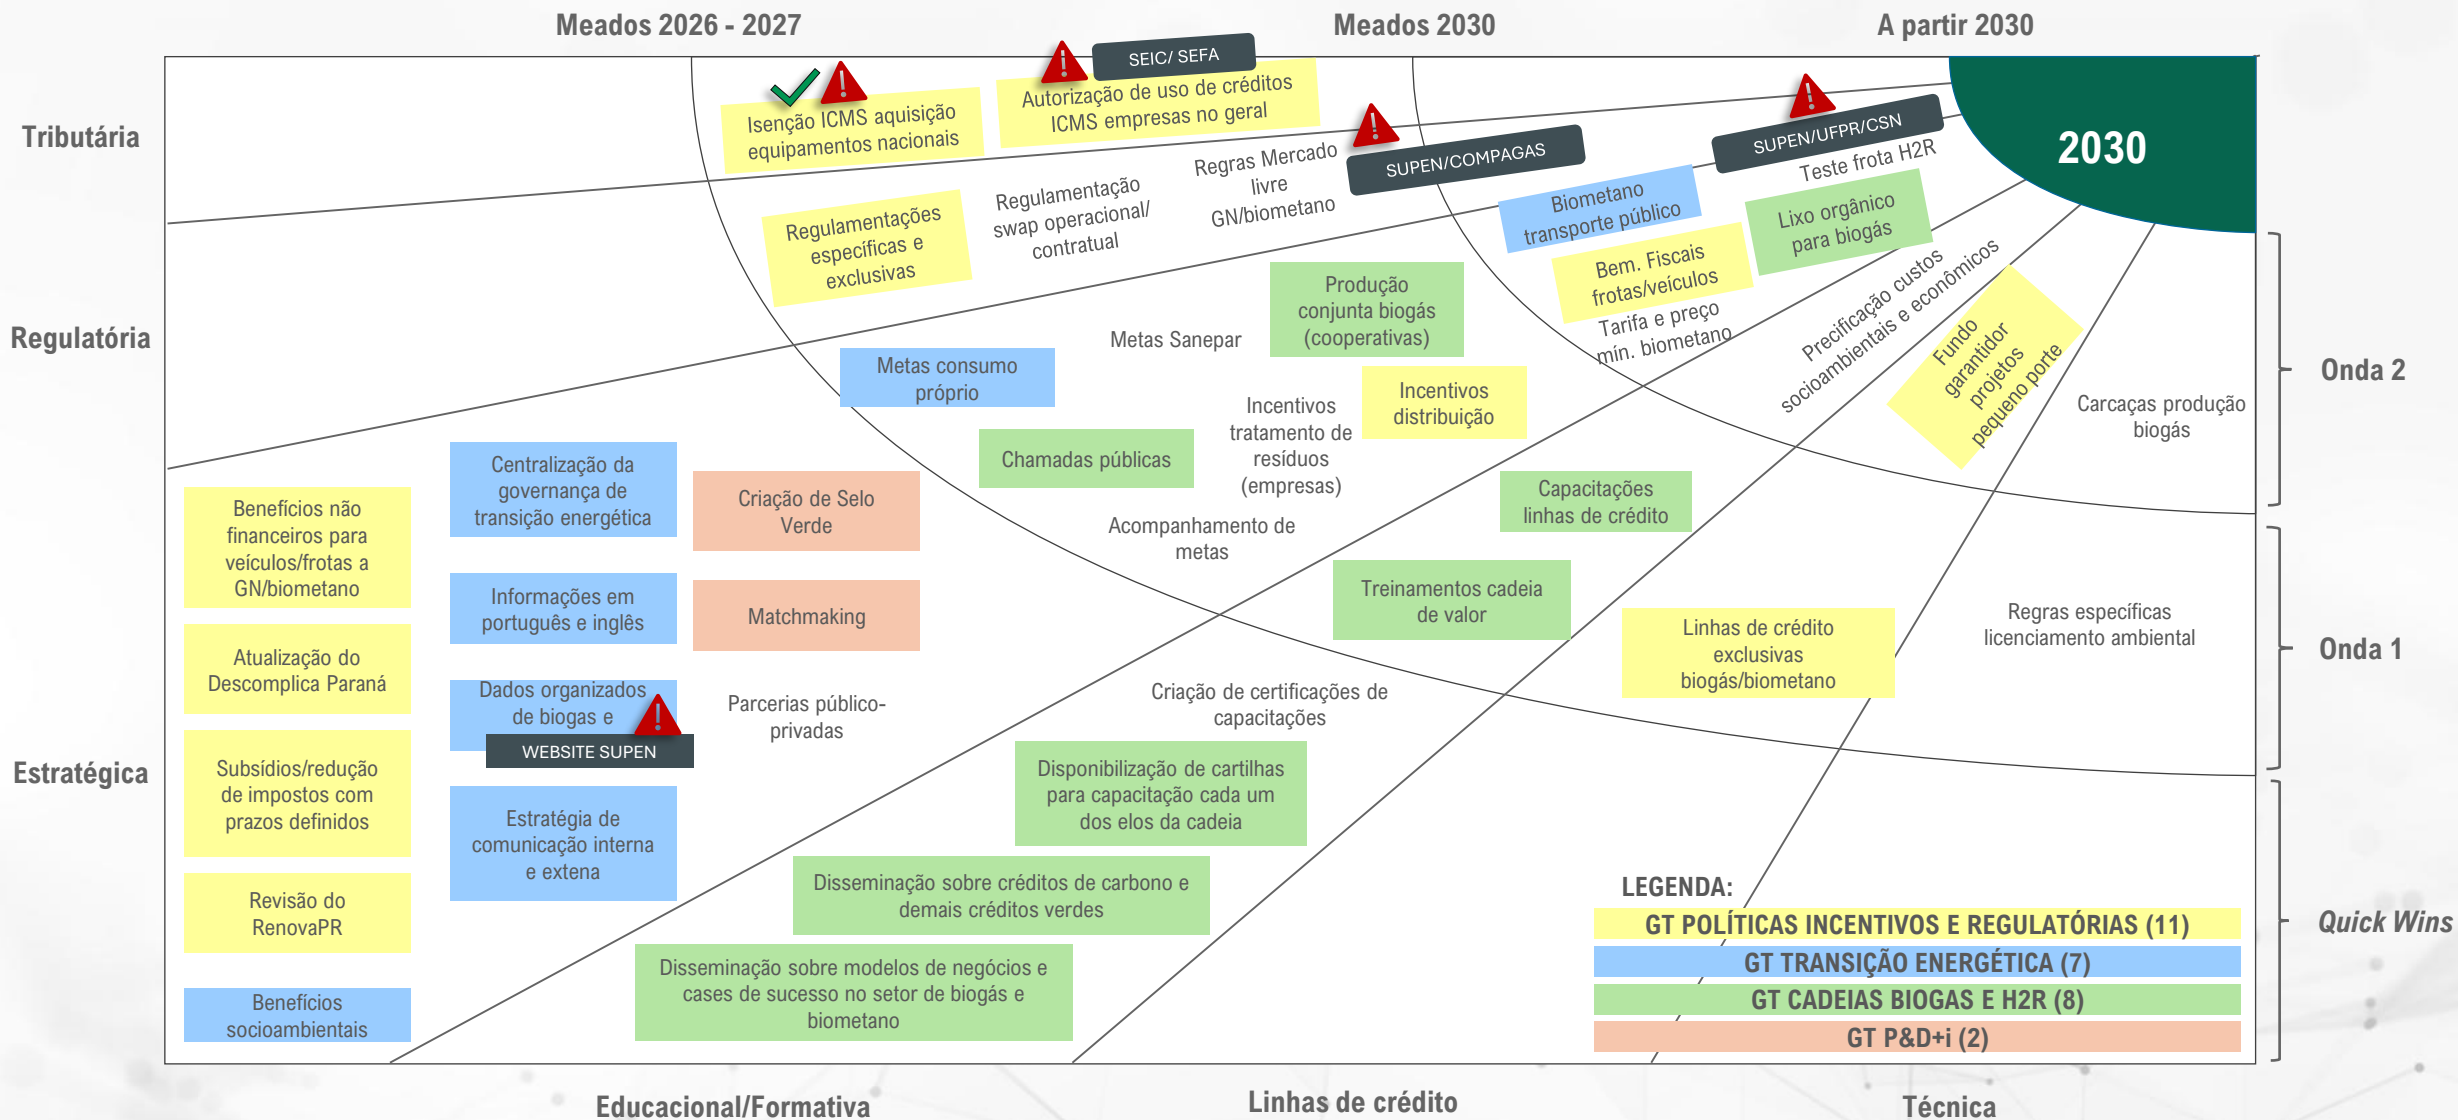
Meados 2026 - 2027

Meados 2030

A partir 2030

Tributária

Regulatória

Estratégica

2030

Isenção ICMS aquisição equipamentos nacionais

SEIC/ SEFA

Autorização de uso de créditos ICMS empresas no geral

Regras Mercado livre GN/biometano

SUPEN/COMPAGAS

SUPEN/UFPR/CSN

Teste frota H2R

Regulamentações específicas e exclusivas

Regulamentação swap operacional/ contratual

Biometano transporte público

Lixo orgânico para biogás

Bem. Fiscais frotas/veículos

Tarifa e preço mín. biometano

Precificação custos socioambientais e econômicos

Produção conjunta biogás (cooperativas)

Metas Sanepar

Fundo garantidor projetos pequeno porte

Metas consumo próprio

Incentivos tratamento de resíduos (empresas)

Incentivos distribuição

Carcaças produção biogás

Onda 2

Chamadas públicas

Centralização da governança de transição energética

Criação de Selo Verde

Capacitações linhas de crédito

Benefícios não financeiros para veículos/frotas a GN/biometano

Acompanhamento de metas

Informações em português e inglês

Matchmaking

Treinamentos cadeia de valor

Regras específicas licenciamento ambiental

Linhas de crédito exclusivas biogás/biometano

Onda 1

Atualização do Descomplica Paraná

Dados organizados de biogás e

WEBSITE SUPEN

Parcerias público-privadas

Criação de certificações de capacitações

Subsídios/redução de impostos com prazos definidos

Disponibilização de cartilhas para capacitação cada um dos elos da cadeia

Estratégia de comunicação interna e extena

Revisão do RenovaPR

Disseminação sobre créditos de carbono e demais créditos verdes

LEGENDA:

GT POLÍTICAS INCENTIVOS E REGULATÓRIAS (11)

GT TRANSIÇÃO ENERGÉTICA (7)

GT CADEIAS BIOGAS E H2R (8)

GT P&D+i (2)

Quick Wins

Benefícios socioambientais

Disseminação sobre modelos de negócios e cases de sucesso no setor de biogás e biometano

Educacional/Formativa

Linhas de crédito

Técnica